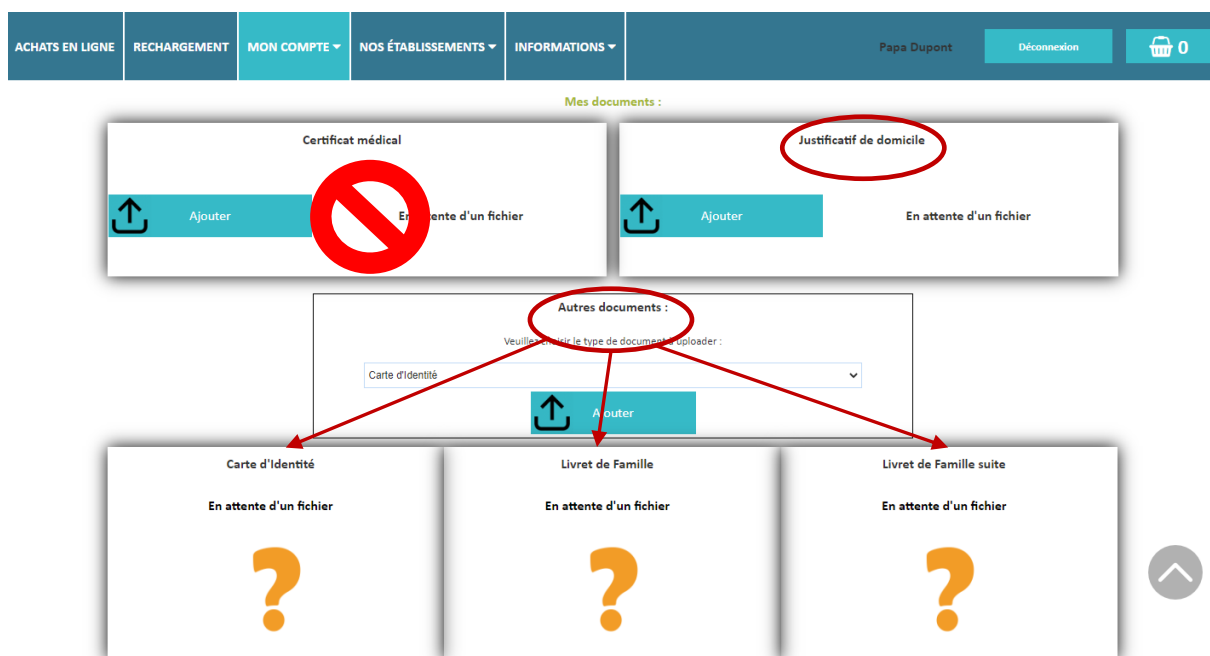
ACHATS EN LIGNE | RECHARGEMENT | MON COMPTE | NOS ÉTABLISSEMENTS | INFORMATIONS

Papa Dupont | Déconnexion | 0

Mes documents :

Certificat médical

Ajouter

En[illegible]tente d'un fichier

Justificatif de domicile

Ajouter

En attente d'un fichier

Autres documents :

Veuillez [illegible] le type de document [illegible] uploader :

Carte d'Identité

Ajouter

Carte d'Identité

En attente d'un fichier

?

Livret de Famille

En attente d'un fichier

?

Livret de Famille suite

En attente d'un fichier

?